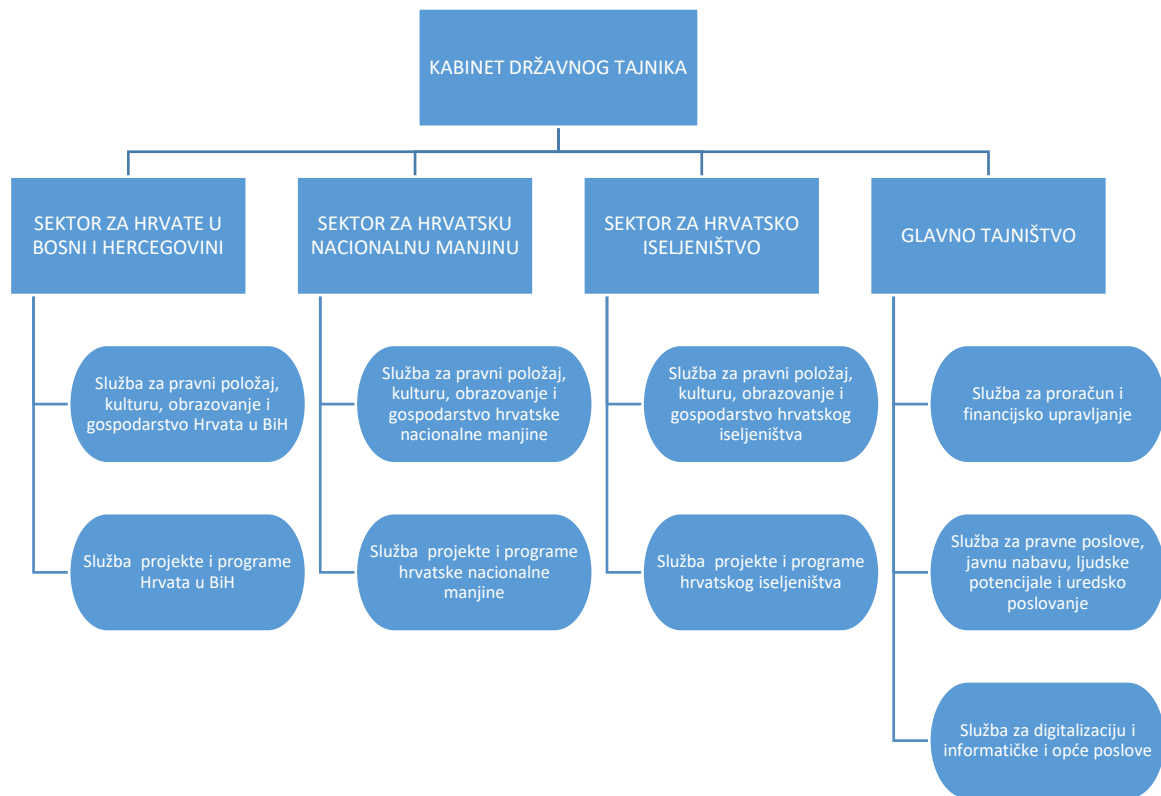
KABINET DRŽAVNOG TAJNIKA

SEKTOR ZA HRVATE U BOSNI I HERCEGOVINI

Služba za pravni položaj, kulturu, obrazovanje i gospodarstvo Hrvata u BiH

Služba projekte i programe Hrvata u BiH

SEKTOR ZA HRVATSKU NACIONALNU MANJINU

Služba za pravni položaj, kulturu, obrazovanje i gospodarstvo hrvatske nacionalne manjine

Služba projekte i programe hrvatske nacionalne manjine

SEKTOR ZA HRVATSKO ISELJENIŠTVO

Služba za pravni položaj, kulturu, obrazovanje i gospodarstvo hrvatskog iseljeništva

Služba projekte i programe hrvatskog iseljeništva

GLAVNO TAJNIŠTVO

Služba za proračun i financijsko upravljanje

Služba za pravne poslove, javnu nabavu, ljudske potencijale i uredsko poslovanje

Služba za digitalizaciju i informatičke i opće poslove